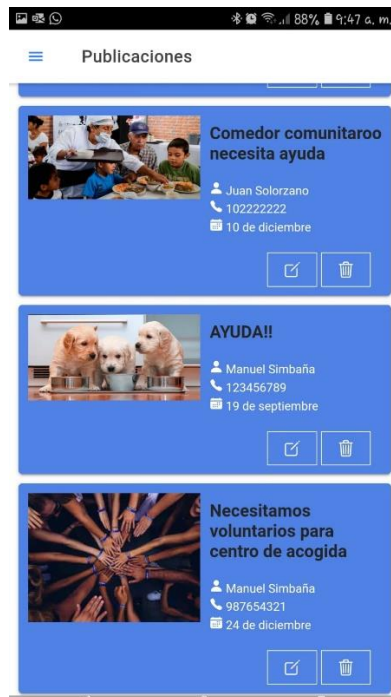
88% 9:47 a. m.

Publicaciones

Comedor comunitaroo necesita ayuda

Juan Solorzano
102222222
10 de diciembre

AYUDA!!

Manuel Simbaña
123456789
19 de septiembre

Necesitamos voluntarios para centro de acogida

Manuel Simbaña
987654321
24 de diciembre